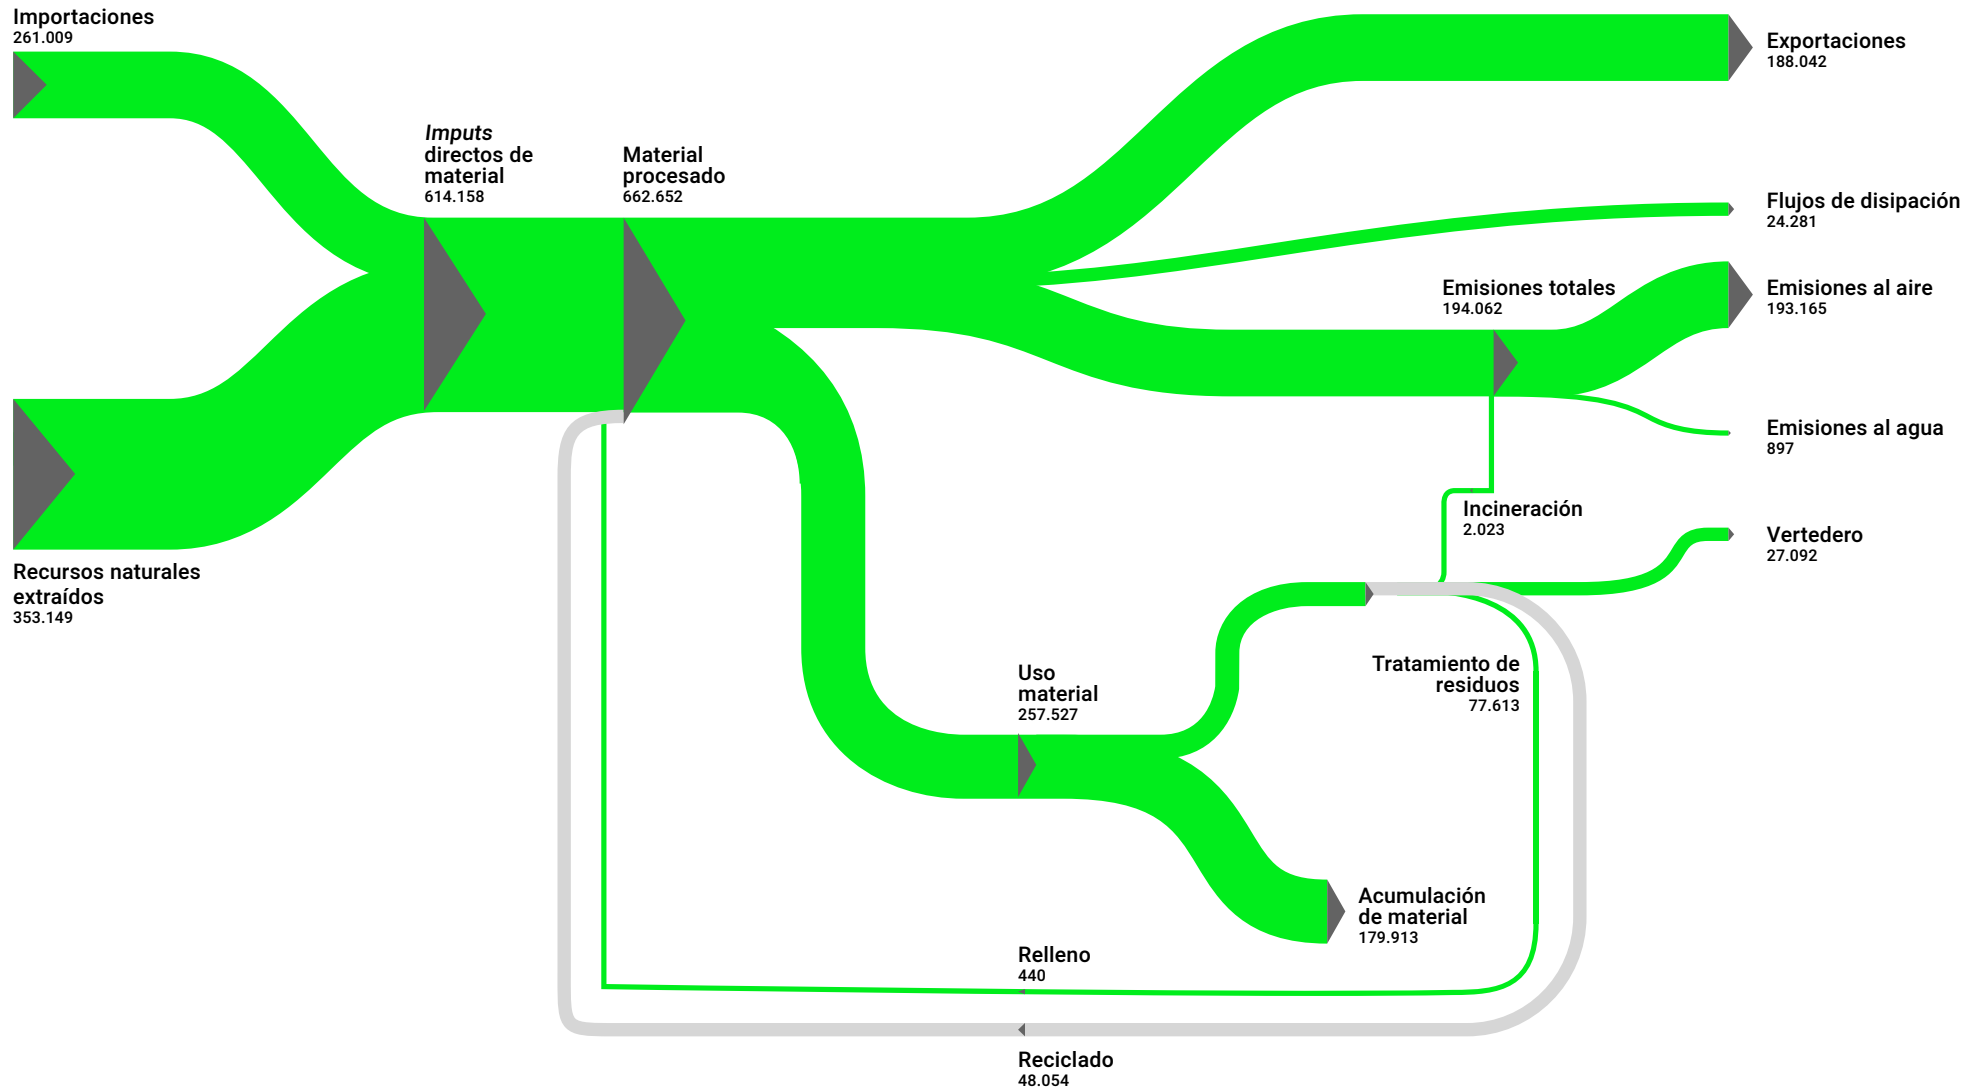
Importaciones
261.009

Imputs directos de material
614.158

Material procesado
662.652

Exportaciones
188.042

Flujos de disipación
24.281

Emisiones totales
194.062

Emisiones al aire
193.165

Emisiones al agua
897

Incineración
2.023

Vertedero
27.092

Recursos naturales extraídos
353.149

Tratamiento de residuos
77.613

Uso material
257.527

Acumulación de material
179.913

Relleno
440

Reciclado
48.054